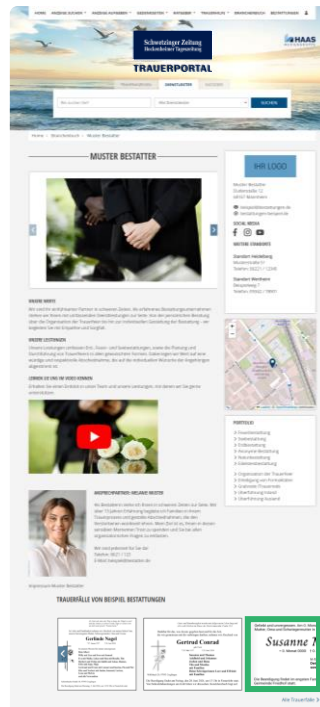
HOME · ANZEIGE SUCHEN · ANZEIGE AUFGEBEN · GEDENKSEITEN · RATGEBER · TRAUERHILFE · BRANCHENBUCH · BESTATTUNGEN

Schwetzinger Zeitung
Hockenheimer Tageszeitung

HAAS

TRAUERPORTAL

SUCHEN

Home › Branchenbuch › Muster Bestatter

MUSTER BESTATTER

IHR LOGO

Muster Bestatter

SOCIAL MEDIA

UNSERE STANDORTE

Standort Heidelberg

Standort Mannheim

UNSERE WERTE

UNSERE LEISTUNGEN

LERNEN SIE UNS IM VIDEO KENNEN

ANSPRECHPARTNER: MELANIE MUSTER

PORTFOLIO

TRAUERFÄLLE VON BEISPIEL BESTATTUNGEN

Gerlinde Nagel

Gertrud Conrad

Susanne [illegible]

Alle Trauerfälle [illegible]